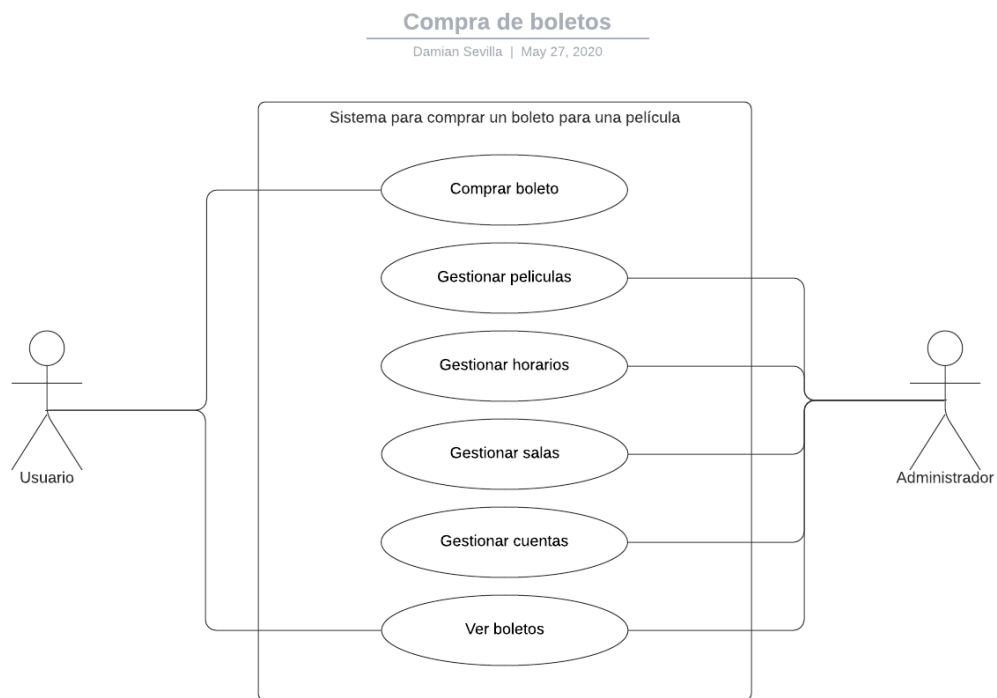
Compra de boletos

Damian Sevilla | May 27, 2020

Sistema para comprar un boleto para una película

Comprar boleto

Gestionar peliculas

Gestionar horarios

Gestionar salas

Gestionar cuentas

Ver boletos

Usuario

Administrador